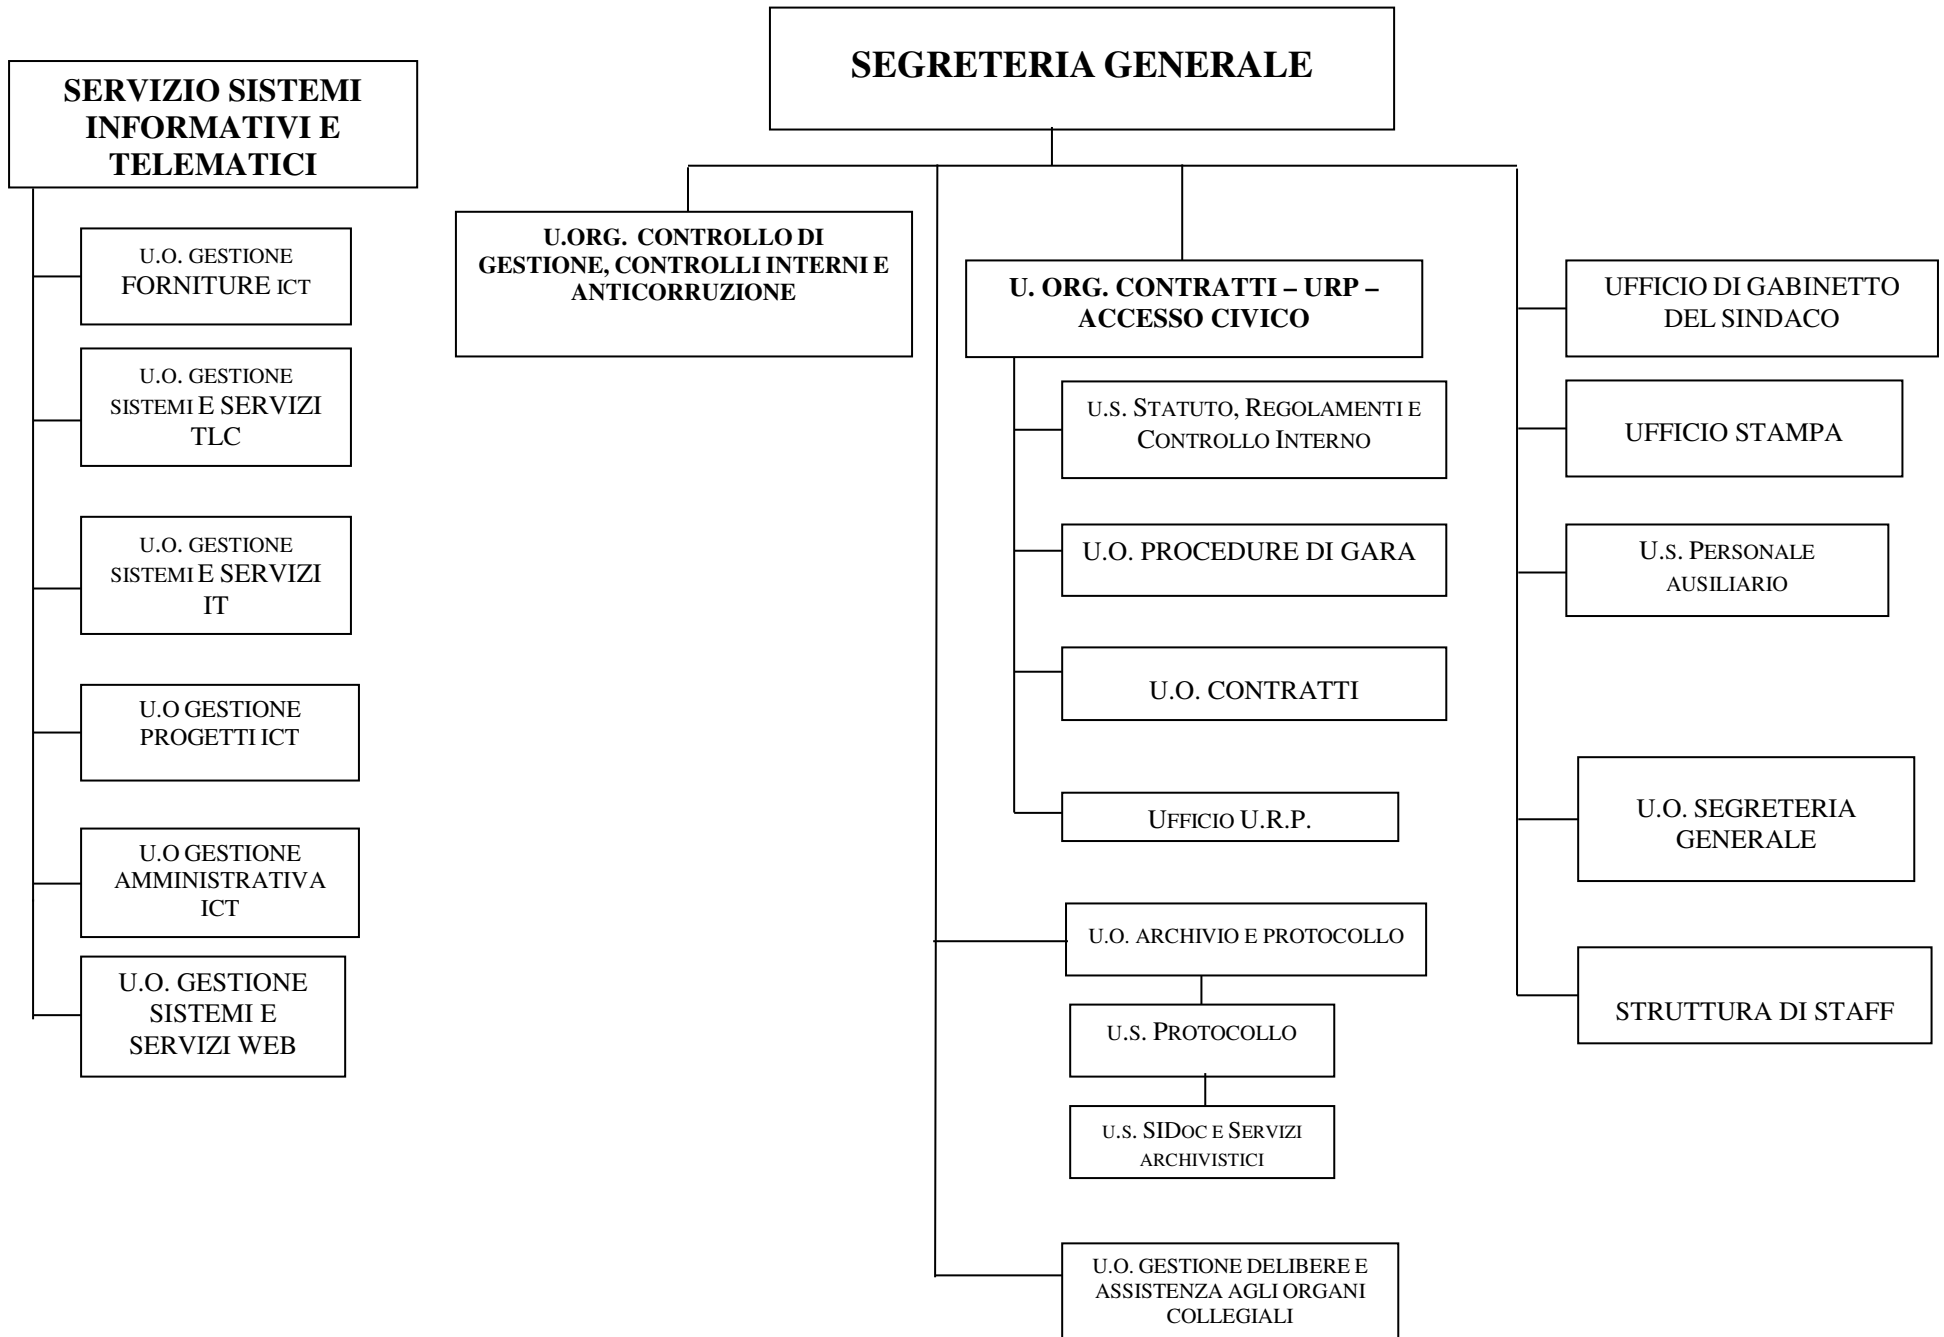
SERVIZIO SISTEMI INFORMATIVI E TELEMATICI

U.O. GESTIONE FORNITURE ICT

U.O. GESTIONE SISTEMI E SERVIZI TLC

U.O. GESTIONE SISTEMI E SERVIZI IT

U.O GESTIONE PROGETTI ICT

U.O GESTIONE AMMINISTRATIVA ICT

U.O. GESTIONE SISTEMI E SERVIZI WEB

SEGRETERIA GENERALE

U.ORG. CONTROLLO DI GESTIONE, CONTROLLI INTERNI E ANTICORRUZIONE

U. ORG. CONTRATTI – URP – ACCESSO CIVICO

U.S. STATUTO, REGOLAMENTI E CONTROLLO INTERNO

U.O. PROCEDURE DI GARA

U.O. CONTRATTI

UFFICIO U.R.P.

U.O. ARCHIVIO E PROTOCOLLO

U.S. PROTOCOLLO

U.S. SIDOC E SERVIZI ARCHIVISTICI

U.O. GESTIONE DELIBERE E ASSISTENZA AGLI ORGANI COLLEGIALI

UFFICIO DI GABINETTO DEL SINDACO

UFFICIO STAMPA

U.S. PERSONALE AUSILIARIO

U.O. SEGRETERIA GENERALE

STRUTTURA DI STAFF